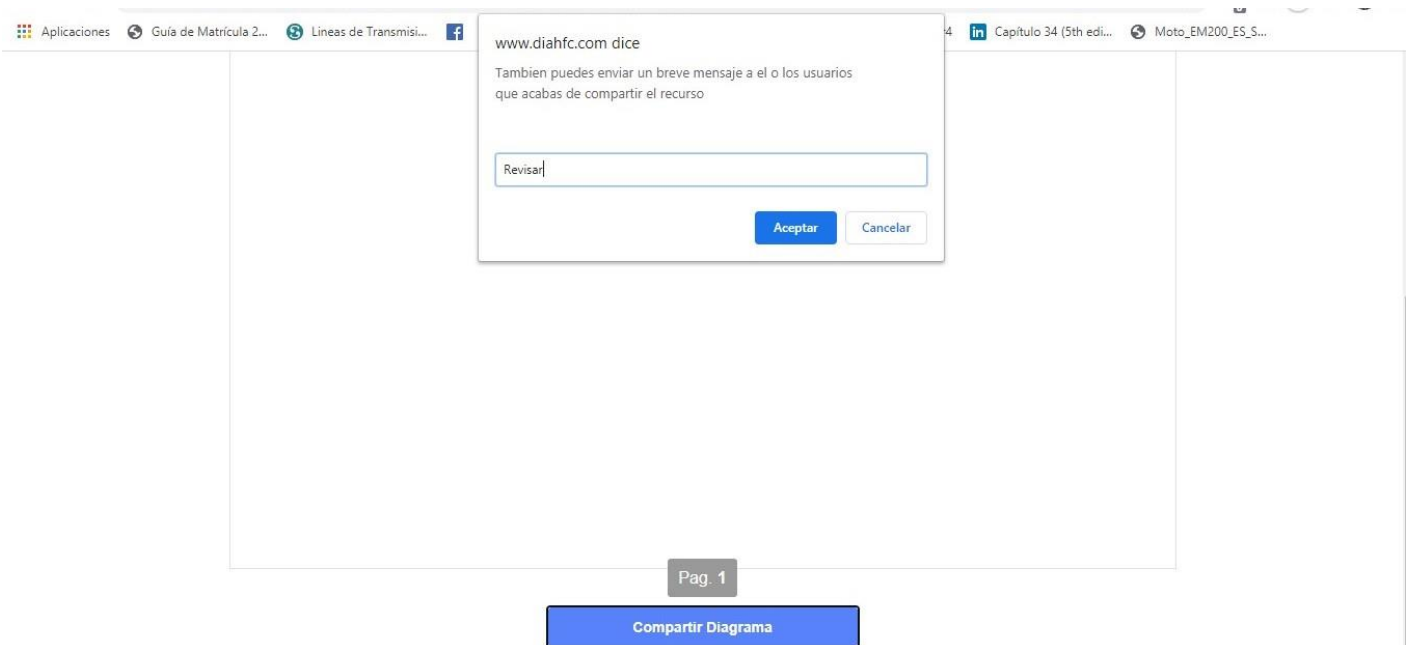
Aplicaciones Guía de Matrícula 2... Lineas de Transmisi... 4 Capítulo 34 (5th edi... Moto_EM200_ES_S...

www.diahfc.com dice

Tambien puedes enviar un breve mensaje a el o los usuarios que acabas de compartir el recurso

Revisar

Aceptar Cancelar

Pag. 1

Compartir Diagrama